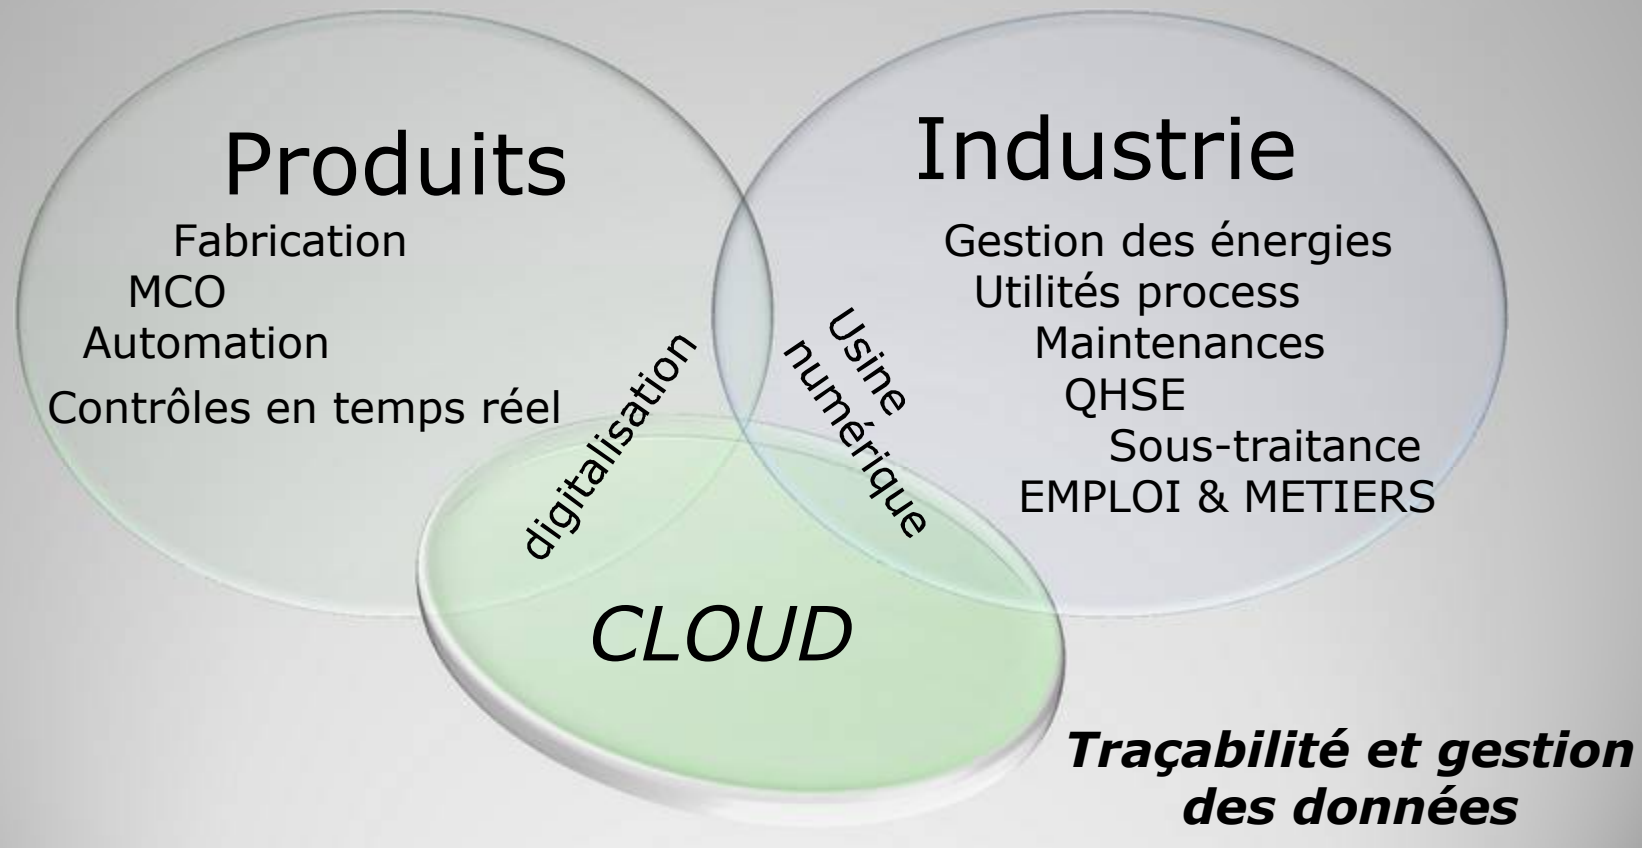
Produits

Fabrication
MCO
Automation
Contrôles en temps réel

Industrie

Gestion des énergies
Utilités process
Maintenances
QHSE
Sous-traitance
EMPLOI & METIERS

digitalisation

Usine numérique

CLOUD

Traçabilité et gestion des données